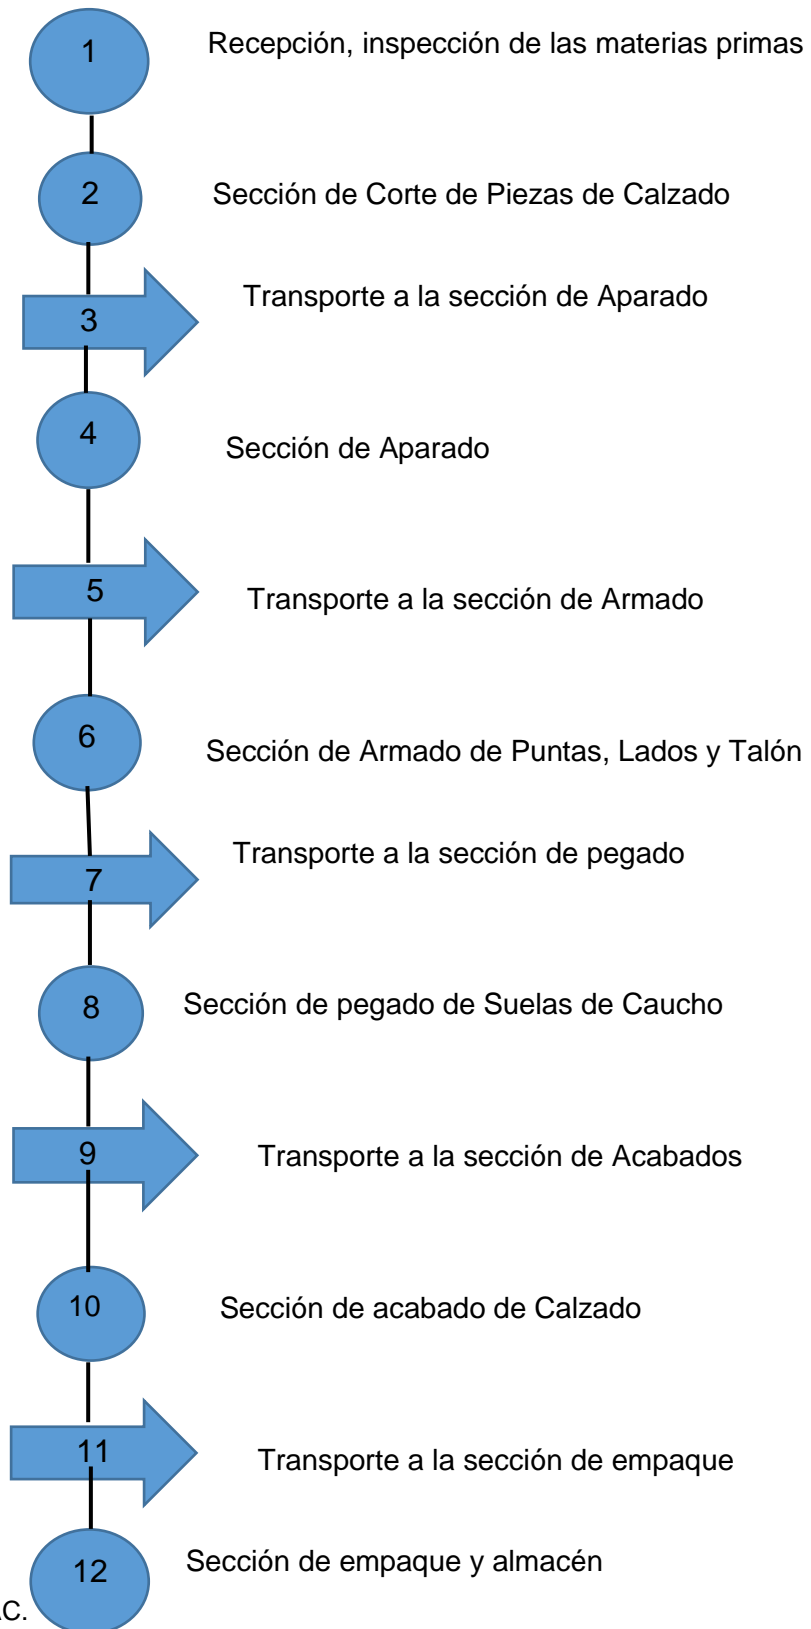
1 Recepción, inspección de las materias primas

2 Sección de Corte de Piezas de Calzado

3 Transporte a la sección de Aparado

4 Sección de Aparado

5 Transporte a la sección de Armado

6 Sección de Armado de Puntas, Lados y Talón

7 Transporte a la sección de pegado

8 Sección de pegado de Suelas de Caucho

9 Transporte a la sección de Acabados

10 Sección de acabado de Calzado

11 Transporte a la sección de empaque

12 Sección de empaque y almacén

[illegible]C.